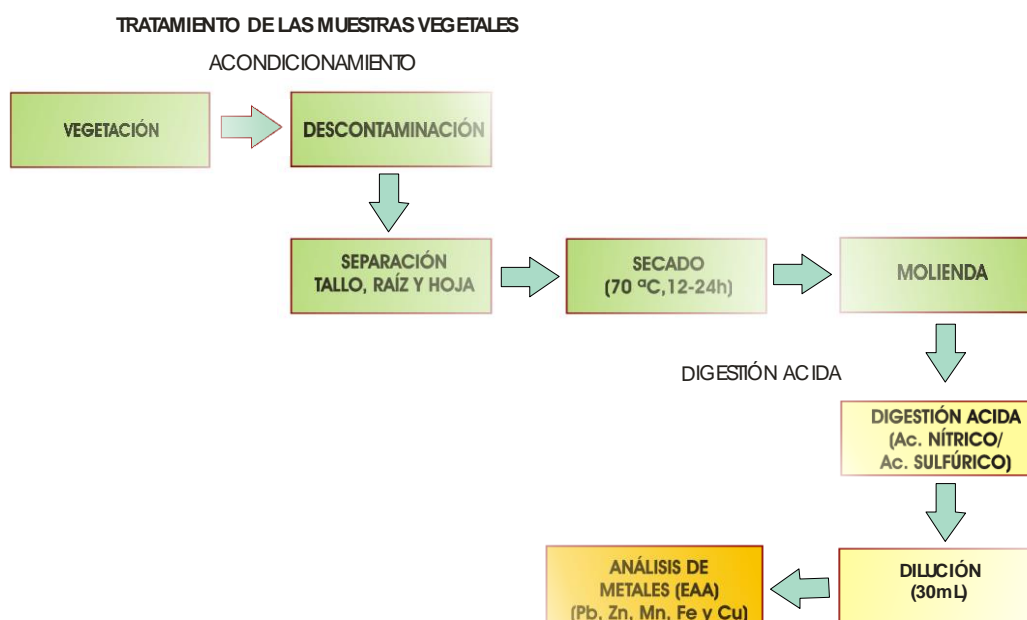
TRATAMIENTO DE LAS MUESTRAS VEGETALES

ACONDICIONAMIENTO

VEGETACIÓN

DESCONTAMINACIÓN

SEPARACIÓN TALLO, RAÍZ Y HOJA

SECADO (70 ºC,12-24h)

MOLIENDA

DIGESTIÓN ACIDA

DIGESTIÓN ACIDA (Ac. NÍTRICO/ Ac. SULFÚRICO)

DILUCIÓN (30mL)

ANÁLISIS DE METALES (EAA) (Pb, Zn, Mn, Fe y Cu)